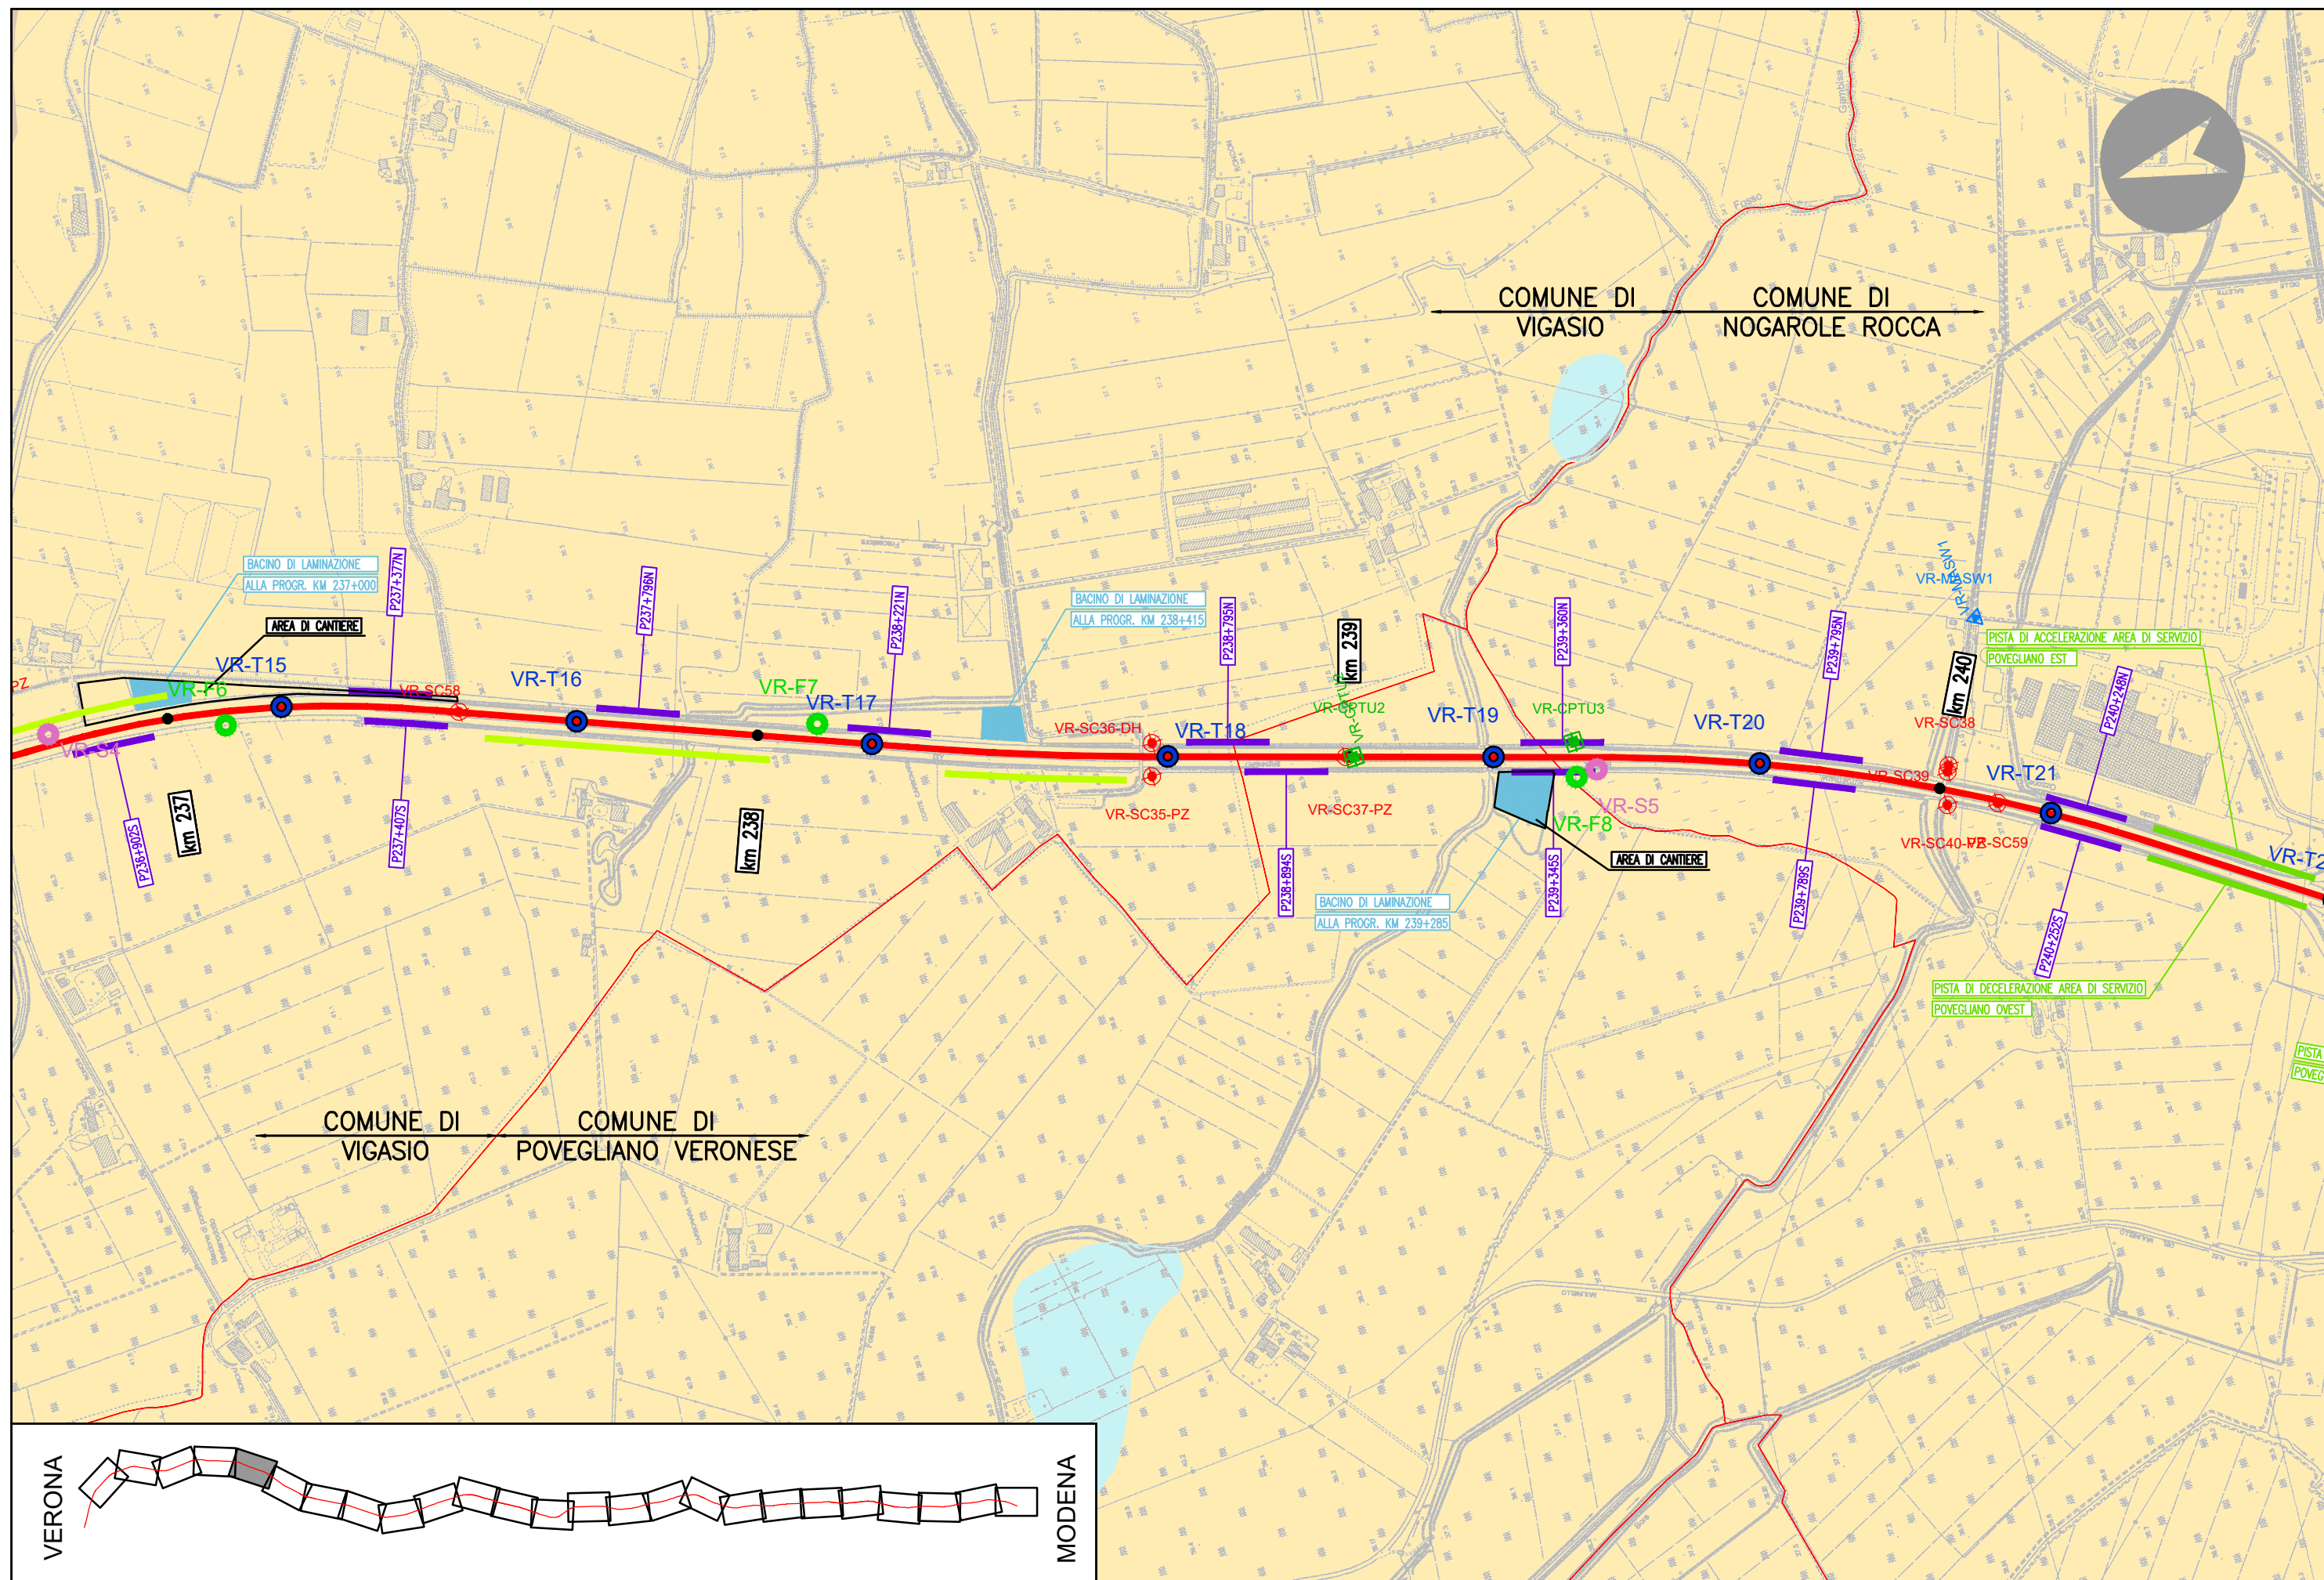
COMUNE DI VIGASIO

COMUNE DI NOGAROLE ROCCA

BACINO DI LAMINAZIONE ALLA PROGR. KM 237+000

AREA DI CANTIERE

P237+377N

P237+796N

P238+221N

BACINO DI LAMINAZIONE ALLA PROGR. KM 238+415

P238+795N

km 239

P239+360N

P239+795N

VR-MASW1

PISTA DI ACCELERAZIONE AREA DI SERVIZIO POVEGLIANO EST

km 240

P240+248N

PZ

VR-T15

VR-F6

VR-SC58

VR-T16

VR-F7

VR-T17

VR-SC36-DH

VR-T18

VR-CPTU2

VR-T19

VR-CPTU3

VR-T20

VR-SC38

VR-SC39

VR-T21

VR-T2

VR-S4

km 237

P236+902S

P237+407S

km 238

VR-SC35-PZ

VR-SC37-PZ

P238+894S

VR-S5

VR-F8

AREA DI CANTIERE

BACINO DI LAMINAZIONE ALLA PROGR. KM 239+285

P239+345S

P239+789S

VR-SC40-PZ

VR-SC59

P240+252S

PISTA DI DECELERAZIONE AREA DI SERVIZIO POVEGLIANO OVEST

PISTA POVEG

COMUNE DI VIGASIO

COMUNE DI POVEGLIANO VERONESE

VERONA

MODENA